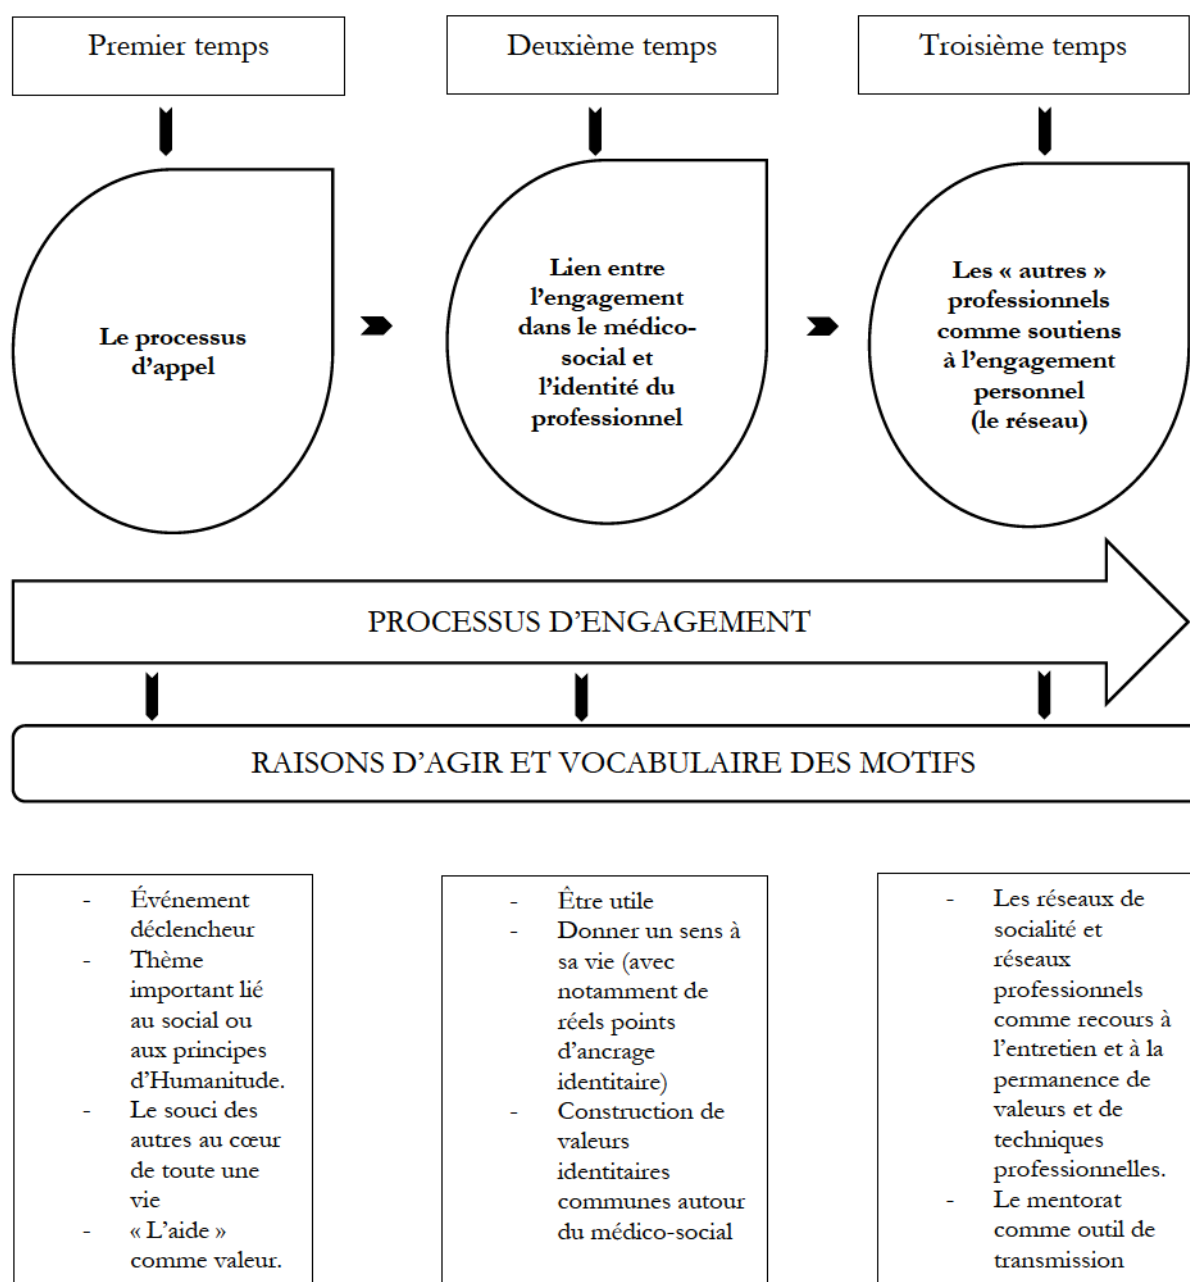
Premier temps

Deuxième temps

Troisième temps

Le processus d'appel

Lien entre l'engagement dans le médico-social et l'identité du professionnel

Les « autres » professionnels comme soutiens à l'engagement personnel (le réseau)

PROCESSUS D'ENGAGEMENT

RAISONS D'AGIR ET VOCABULAIRE DES MOTIFS

- Événement déclencheur
- Thème important lié au social ou aux principes d'Humanitude.
- Le souci des autres au cœur de toute une vie
- « L'aide » comme valeur.

- Être utile
- Donner un sens à sa vie (avec notamment de réels points d'ancrage identitaire)
- Construction de valeurs identitaires communes autour du médico-social

- Les réseaux de socialité et réseaux professionnels comme recours à l'entretien et à la permanence de valeurs et de techniques professionnelles.
- Le mentorat comme outil de transmission